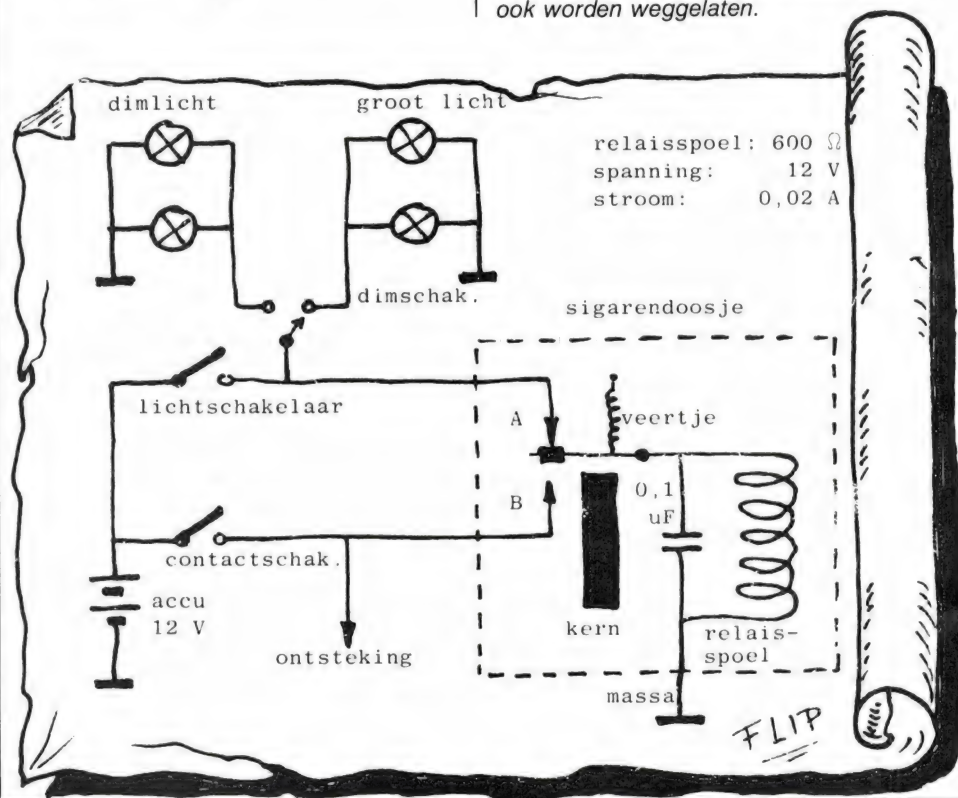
ook worden weggelaten.

dimlicht

groot licht

relaisspoel: 600 Ω
spanning: 12 V
stroom: 0,02 A

dimschak.

sigarendoosje

lichtschakelaar

A

veertje

B

0,1 uF

contactschak.

accu 12 V

kern

relaisspoel

ontsteking

massa

FLIP